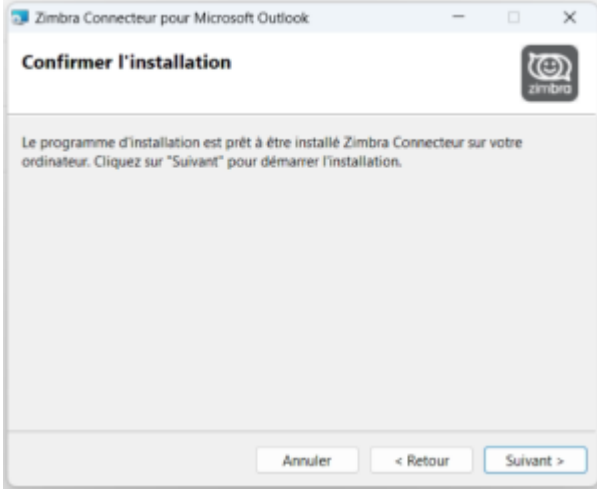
Zimbra Connecteur pour Microsoft Outlook

Confirmer l'installation

zimbra

Le programme d'installation est prêt à être installé Zimbra Connecteur sur votre ordinateur. Cliquez sur "Suivant" pour démarrer l'installation.

Annuler
< Retour
Suivant >